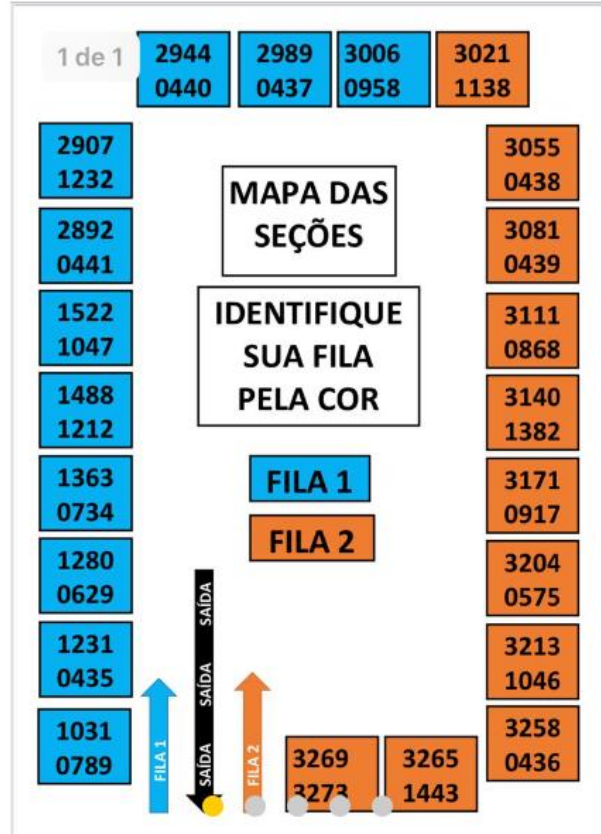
1 de 1

2944
0440

2989
0437

3006
0958

3021
1138

2907
1232

2892
0441

1522
1047

1488
1212

1363
0734

1280
0629

1231
0435

1031
0789

MAPA DAS SEÇÕES

IDENTIFIQUE SUA FILA PELA COR

FILA 1

FILA 2

SAÍDA

SAÍDA

SAÍDA

FILA 1

FILA 2

3269
3273

3265
1443

3055
0438

3081
0439

3111
0868

3140
1382

3171
0917

3204
0575

3213
1046

3258
0436